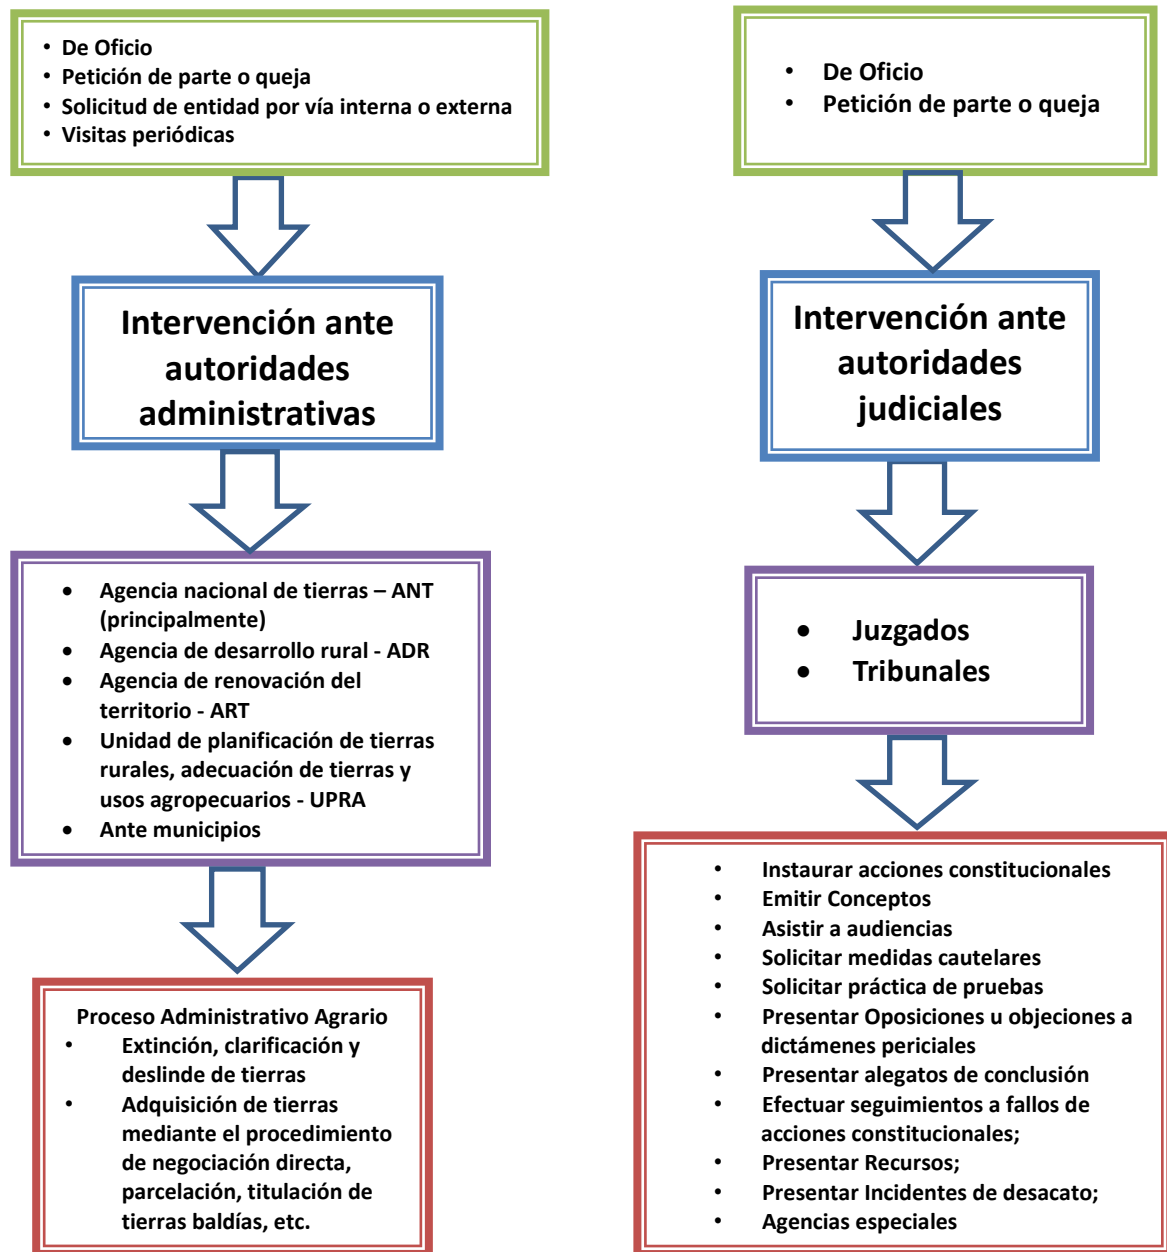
• De Oficio
• Petición de parte o queja
• Solicitud de entidad por vía interna o externa
• Visitas periódicas

Intervención ante autoridades administrativas

• Agencia nacional de tierras – ANT (principalmente)
• Agencia de desarrollo rural - ADR
• Agencia de renovación del territorio - ART
• Unidad de planificación de tierras rurales, adecuación de tierras y usos agropecuarios - UPRA
• Ante municipios

Proceso Administrativo Agrario
• Extinción, clarificación y deslinde de tierras
• Adquisición de tierras mediante el procedimiento de negociación directa, parcelación, titulación de tierras baldías, etc.

• De Oficio
• Petición de parte o queja

Intervención ante autoridades judiciales

• Juzgados
• Tribunales

• Instaurar acciones constitucionales
• Emitir Conceptos
• Asistir a audiencias
• Solicitar medidas cautelares
• Solicitar práctica de pruebas
• Presentar Oposiciones u objeciones a dictámenes periciales
• Presentar alegatos de conclusión
• Efectuar seguimientos a fallos de acciones constitucionales;
• Presentar Recursos;
• Presentar Incidentes de desacato;
• Agencias especiales